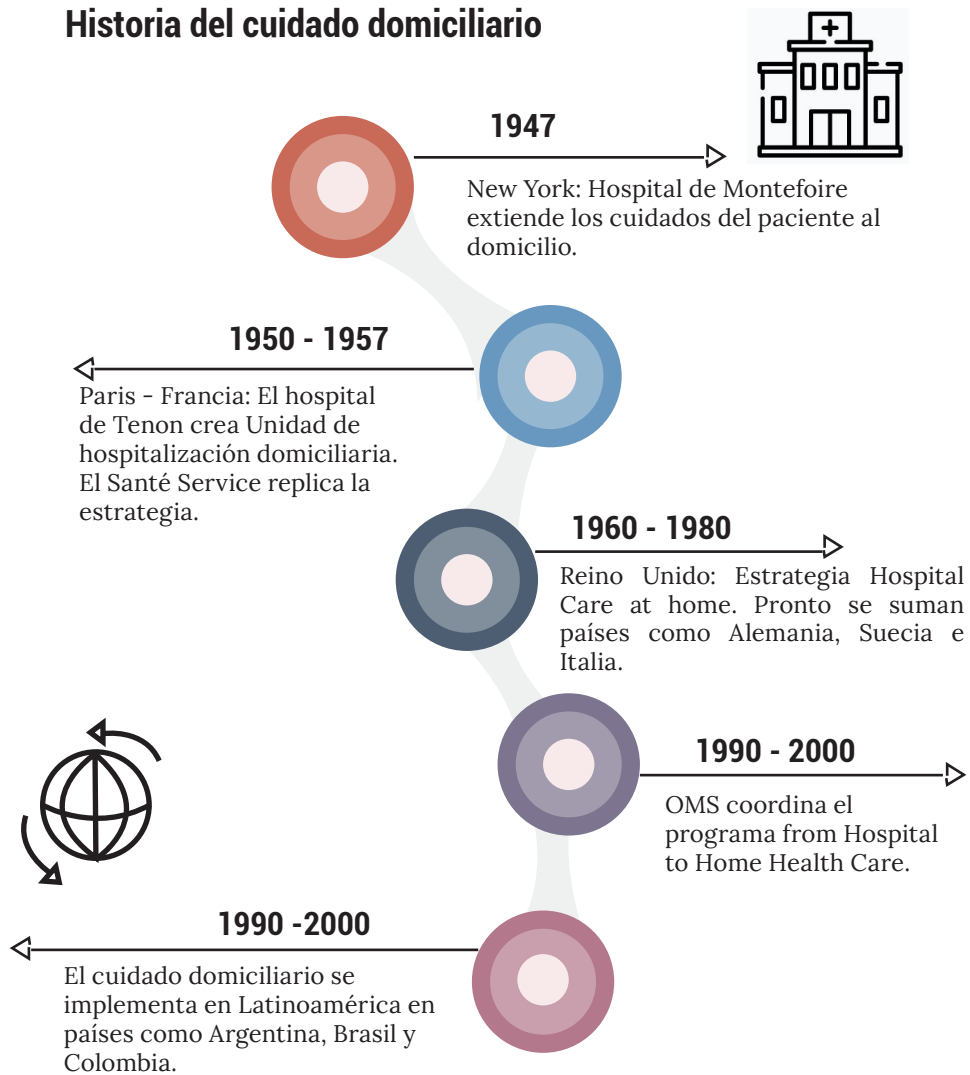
Historia del cuidado domiciliario

1947

New York: Hospital de Montefoire extiende los cuidados del paciente al domicilio.

1950 - 1957

Paris - Francia: El hospital de Tenon crea Unidad de hospitalización domiciliaria. El Santé Service replica la estrategia.

1960 - 1980

Reino Unido: Estrategia Hospital Care at home. Pronto se suman países como Alemania, Suecia e Italia.

1990 - 2000

OMS coordina el programa from Hospital to Home Health Care.

1990 -2000

El cuidado domiciliario se implementa en Latinoamérica en países como Argentina, Brasil y Colombia.